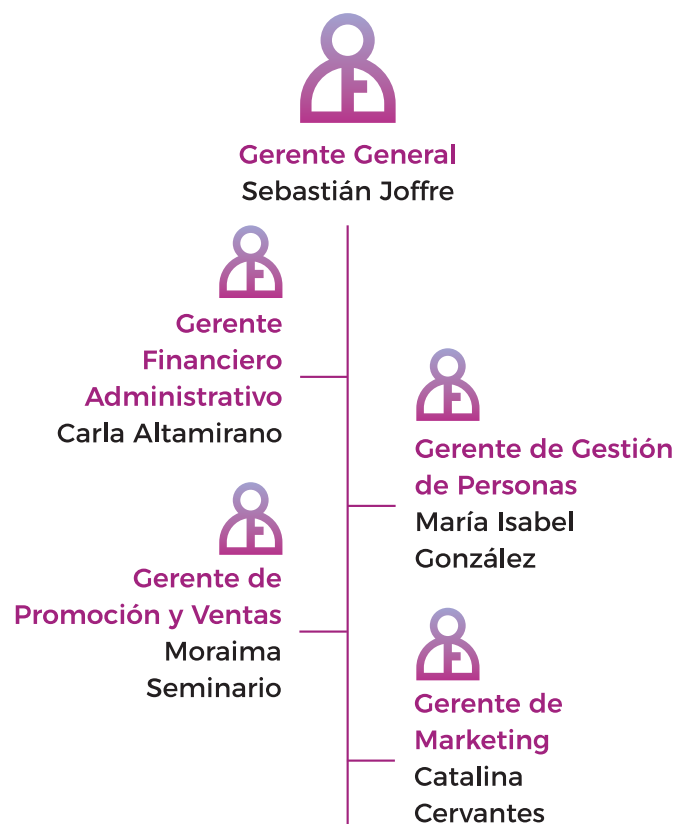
Gerente General
Sebastián Joffre

Gerente Financiero Administrativo
Carla Altamirano

Gerente de Gestión de Personas
María Isabel González

Gerente de Promoción y Ventas
Moraima Seminario

Gerente de Marketing
Catalina Cervantes